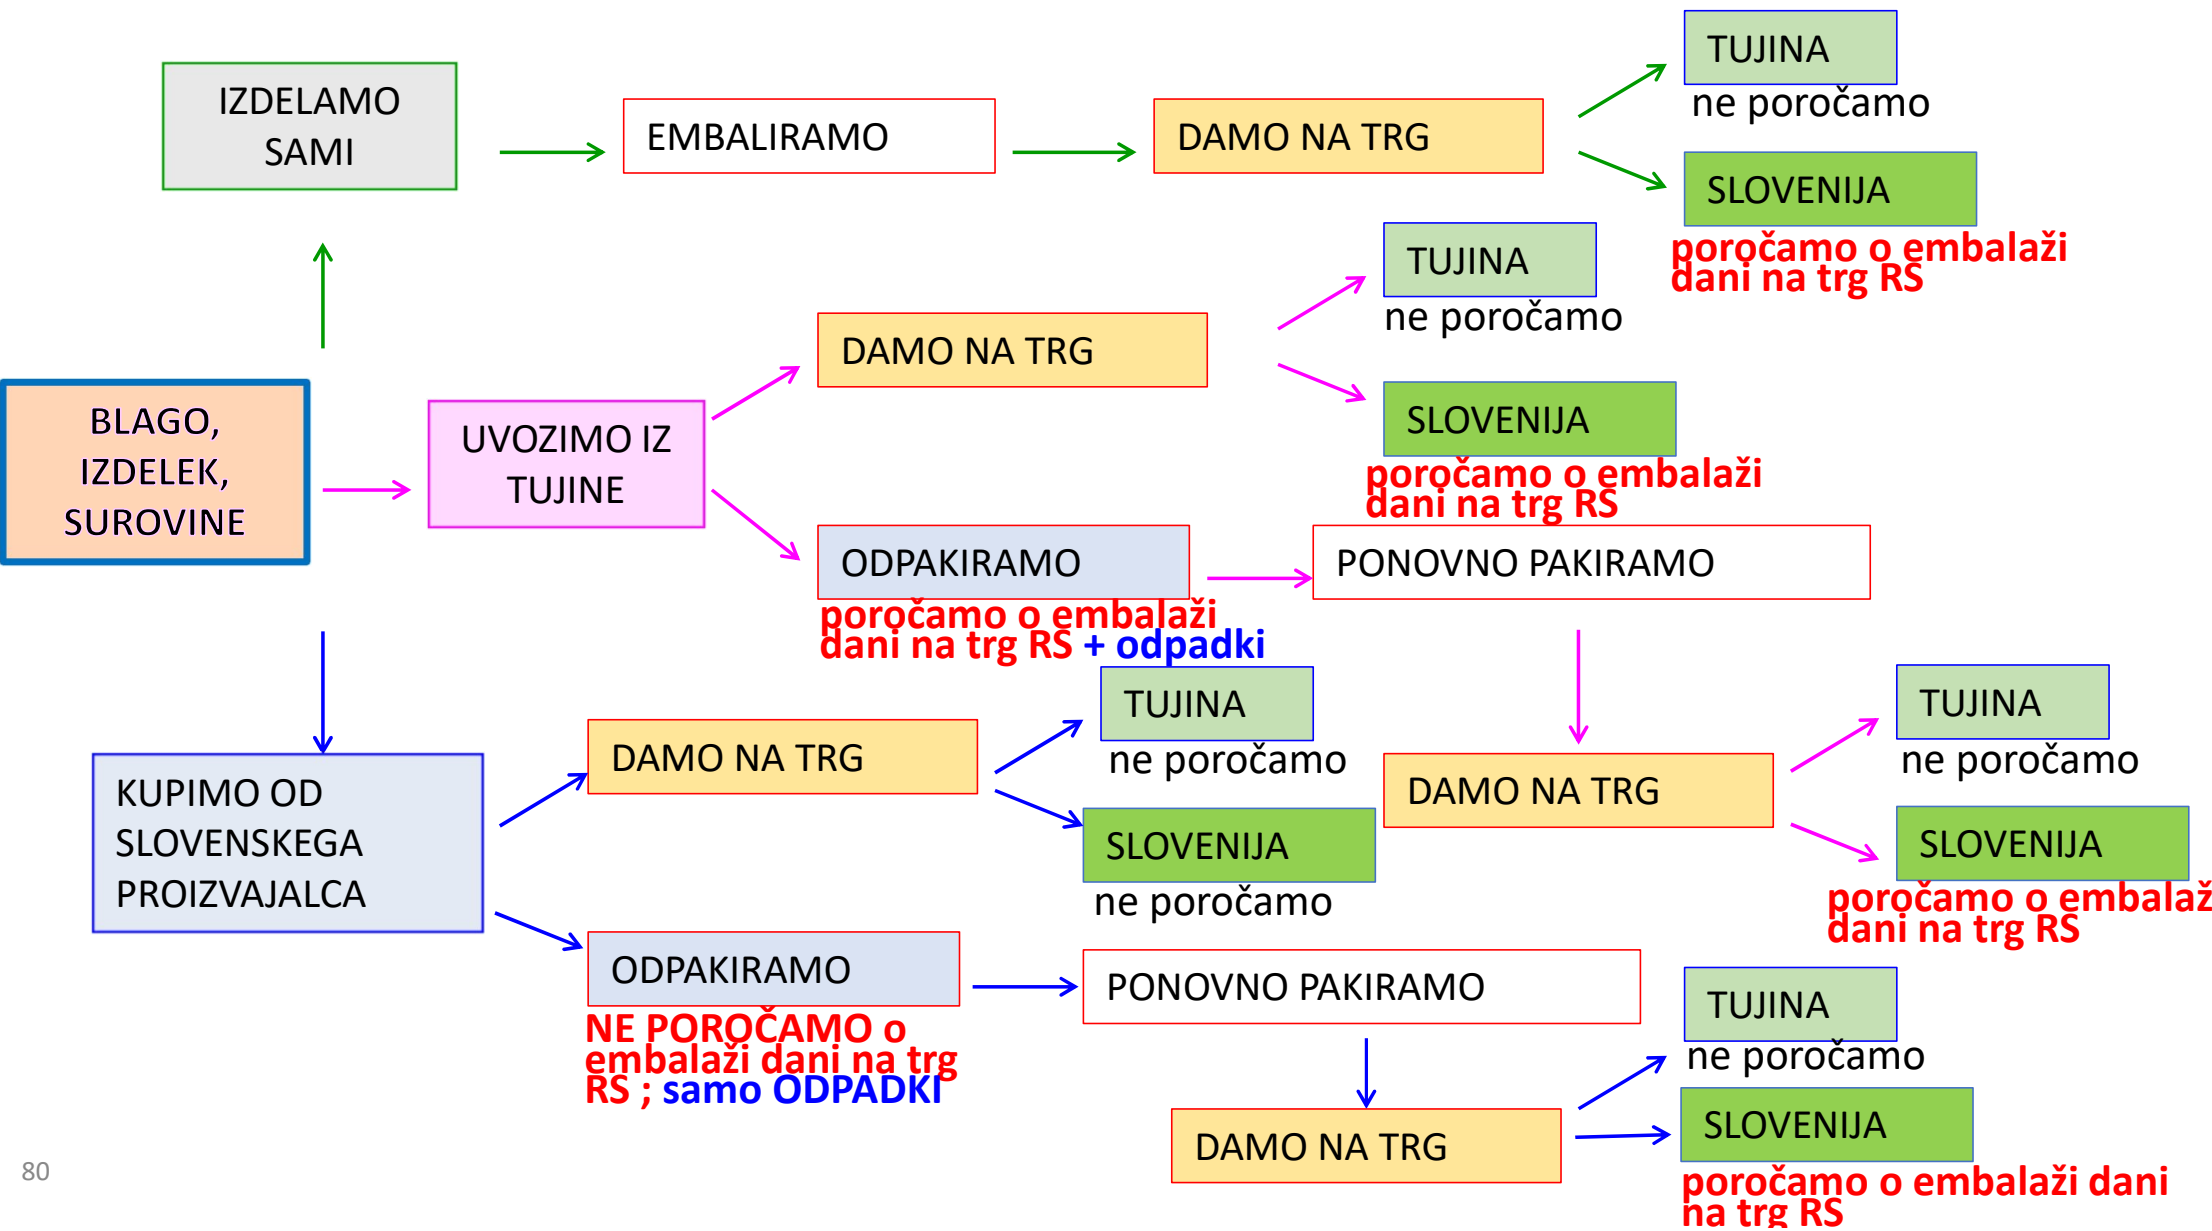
IZDELAMO SAMI

EMBALIRAMO

DAMO NA TRG

TUJINA
ne poročamo

SLOVENIJA
poročamo o embalaži dani na trg RS

BLAGO, IZDELEK, SUROVINE

UVOZIMO IZ TUJINE

DAMO NA TRG

TUJINA
ne poročamo

SLOVENIJA
poročamo o embalaži dani na trg RS

ODPAKIRAMO
poročamo o embalaži dani na trg RS + odpadki

PONOVNO PAKIRAMO

DAMO NA TRG

TUJINA
ne poročamo

SLOVENIJA
poročamo o embalaž dani na trg RS

KUPIMO OD SLOVENSKEGA PROIZVAJALCA

DAMO NA TRG

TUJINA
ne poročamo

SLOVENIJA
ne poročamo

ODPAKIRAMO
NE POROČAMO o embalaži dani na trg RS ; samo ODPADKI

PONOVNO PAKIRAMO

DAMO NA TRG

TUJINA
ne poročamo

SLOVENIJA
poročamo o embalaži dani na trg RS

80